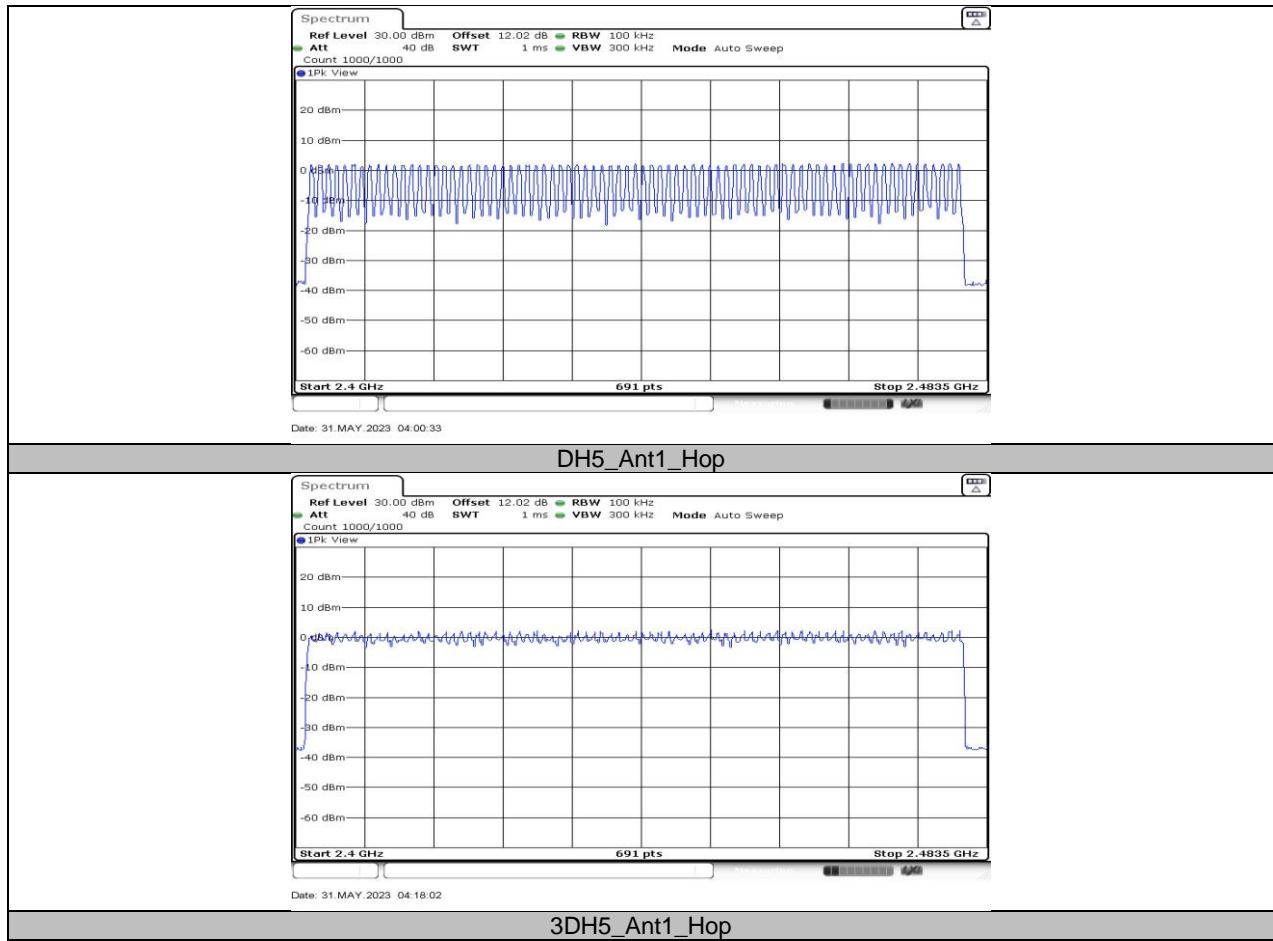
Spectrum

Ref Level 30.00 dBm Offset 12.02 dB RBW 100 kHz
Att 40 dB SWT 1 ms VBW 300 kHz Mode Auto Sweep
Count 1000/1000
1Pk View

20 dBm
10 dBm
0 dBm
-10 dBm
-20 dBm
-30 dBm
-40 dBm
-50 dBm
-60 dBm

Start 2.4 GHz 691 pts Stop 2.4835 GHz

Date: 31.MAY.2023 04:00:33

DH5_Ant1_Hop

Spectrum

Ref Level 30.00 dBm Offset 12.02 dB RBW 100 kHz
Att 40 dB SWT 1 ms VBW 300 kHz Mode Auto Sweep
Count 1000/1000
1Pk View

20 dBm
10 dBm
0 dBm
-10 dBm
-20 dBm
-30 dBm
-40 dBm
-50 dBm
-60 dBm

Start 2.4 GHz 691 pts Stop 2.4835 GHz

Date: 31.MAY.2023 04:18:02

3DH5_Ant1_Hop